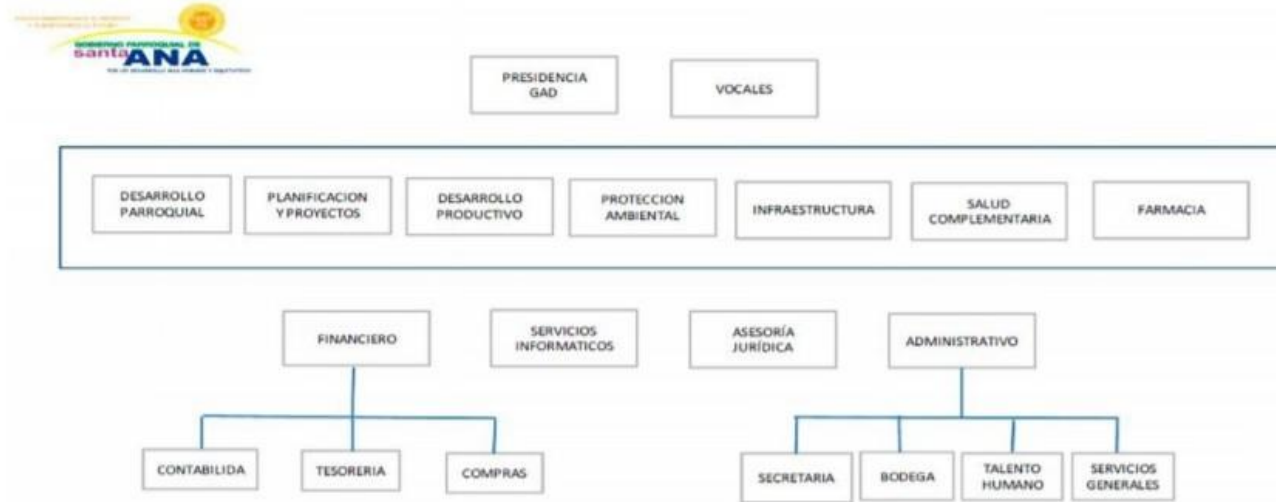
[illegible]
GOBIERNO PARROQUIAL DE
santa ANA
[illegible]

PRESIDENCIA GAD

VOCALES

DESARROLLO PARROQUIAL

PLANIFICACION Y PROYECTOS

DESARROLLO PRODUCTIVO

PROTECCION AMBIENTAL

INFRAESTRUCTURA

SALUD COMPLEMENTARIA

FARMACIA

FINANCIERO

SERVICIOS INFORMATICOS

ASESORÍA JURÍDICA

ADMINISTRATIVO

CONTABILIDA

TESORERIA

COMPRAS

SECRETARIA

BODEGA

TALENTO HUMANO

SERVICIOS GENERALES